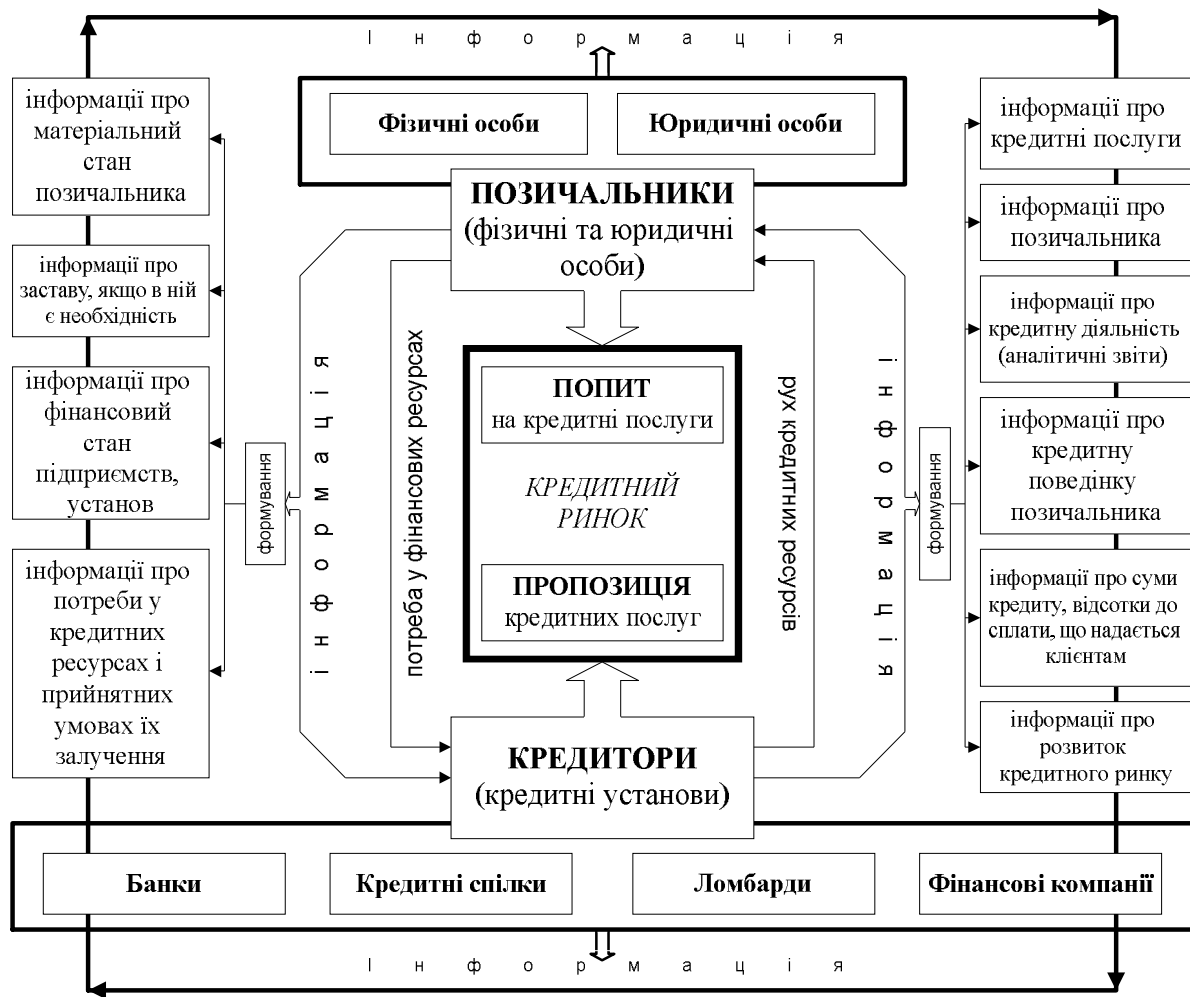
І н ф о р м а ц і я

Фізичні особи

Юридичні особи

ПОЗИЧАЛЬНИКИ (фізичні та юридичні особи)

інформації про матеріальний стан позичальника

інформації про заставу, якщо в ній є необхідність

інформації про фінансовий стан підприємств, установ

інформації про потреби у кредитних ресурсах і прийнятних умовах їх залучення

формування

і н ф о р м а ц і я

потреба у фінансових ресурсах

ПОПИТ на кредитні послуги

КРЕДИТНИЙ РИНОК

ПРОПОЗИЦІЯ кредитних послуг

рух кредитних ресурсів

і н ф о р м а ц і я

формування

інформації про кредитні послуги

інформації про позичальника

інформації про кредитну діяльність (аналітичні звіти)

інформації про кредитну поведінку позичальника

інформації про суми кредиту, відсотки до сплати, що надається клієнтам

інформації про розвиток кредитного ринку

КРЕДИТОРИ (кредитні установи)

Банки

Кредитні спілки

Ломбарди

Фінансові компанії

І н ф о р м а ц і я